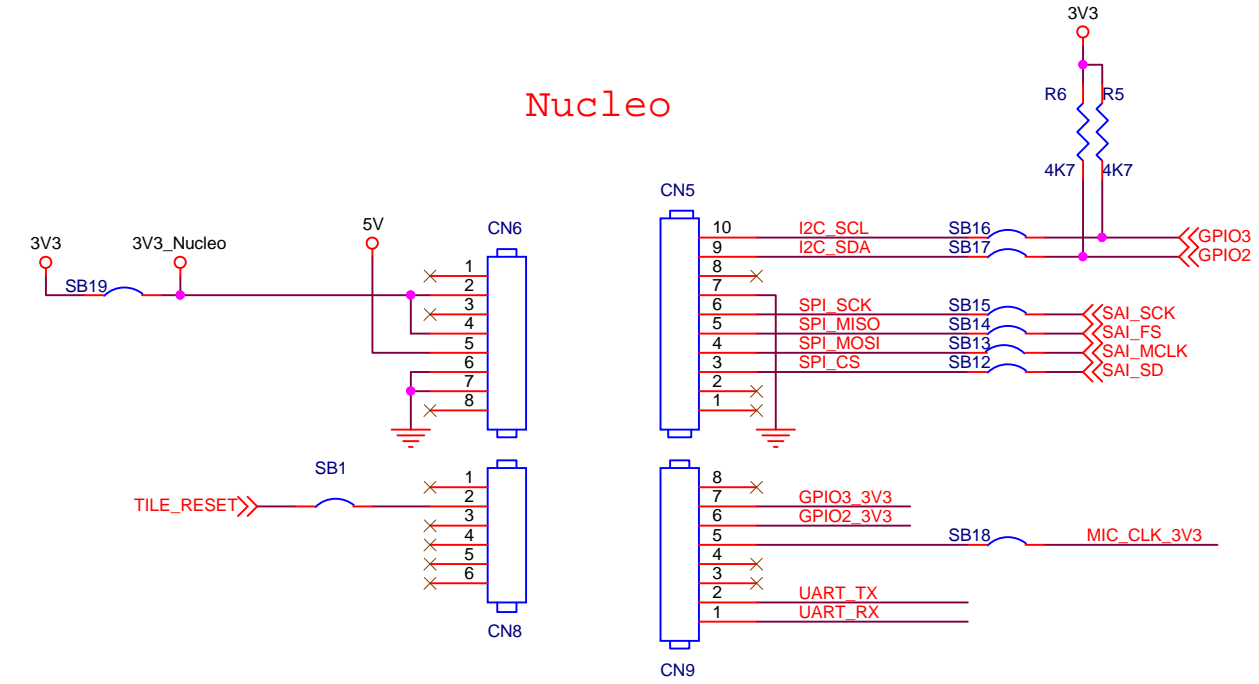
Nucleo

3V3
R6
R5
4K7
4K7

CN6
3V3
3V3_Nucleo
5V
SB19
1
2
3
4
5
6
7
8

CN5
10 I2C_SCL SB16 GPIO3
9 I2C_SDA SB17 GPIO2
8
7
6 SPI_SCK SB15 SAI_SCK
5 SPI_MISO SB14 SAI_FS
4 SPI_MOSI SB13 SAI_MCLK
3 SPI_CS SB12 SAI_SD
2
1

SB1
TILE_RESET
1
2
3
4
5
6
CN8

8
7 GPIO3_3V3
6 GPIO2_3V3
5 SB18 MIC_CLK_3V3
4
3
2 UART_TX
1 UART_RX
CN9